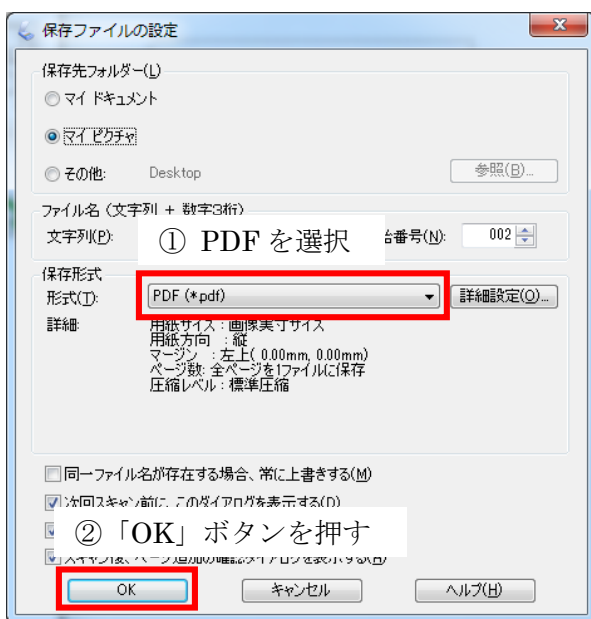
保存ファイルの設定

保存先フォルダー(L)
マイ ドキュメント
マイ ピクチャ
その他: Desktop
参照(B)...

ファイル名 (文字列 + 数字3桁)
文字列(P):
① PDF を選択
始番号(N): 002

保存形式
形式(T): PDF (*.pdf)
詳細設定(O)...
詳細: 用紙サイズ : 画像実寸サイズ
用紙方向 : 縦
マージン : 左上( 0.00mm, 0.00mm)
ページ数: 全ページを1ファイルに保存
圧縮レベル : 標準圧縮

同一ファイル名が存在する場合、常に上書きする(M)
次回スキャン前に、このダイアログを表示する(D)
② 「OK」ボタンを押す
スキャン後、ページ追加の確認ダイアログを表示する(A)

OK
キャンセル
ヘルプ(H)